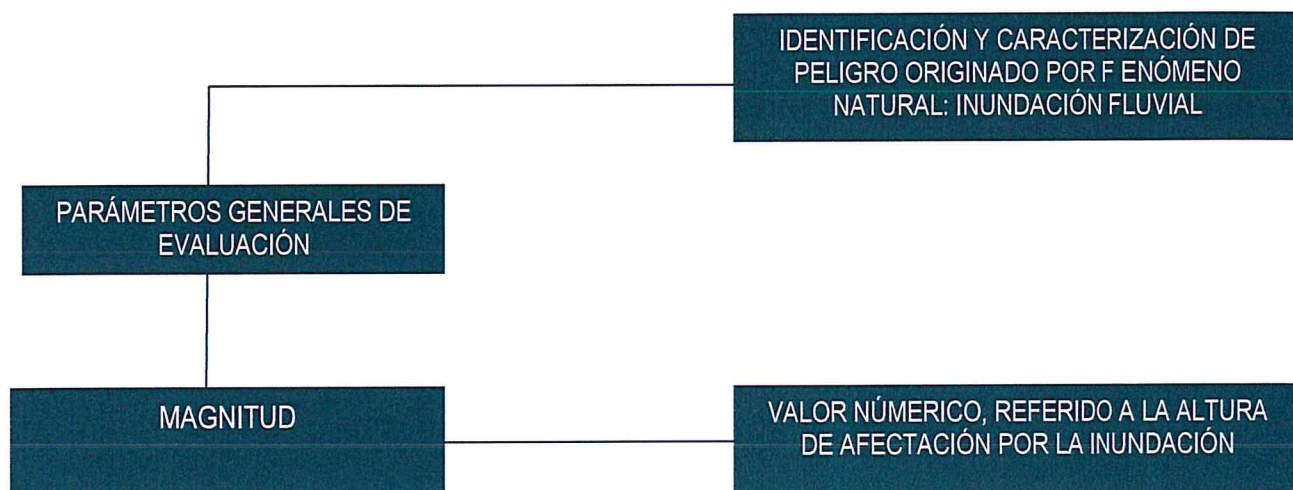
IDENTIFICACIÓN Y CARACTERIZACIÓN DE PELIGRO ORIGINADO POR F ENÓMENO NATURAL: INUNDACIÓN FLUVIAL

PARÁMETROS GENERALES DE EVALUACIÓN

MAGNITUD

VALOR NÚMERICO, REFERIDO A LA ALTURA DE AFECTACIÓN POR LA INUNDACIÓN